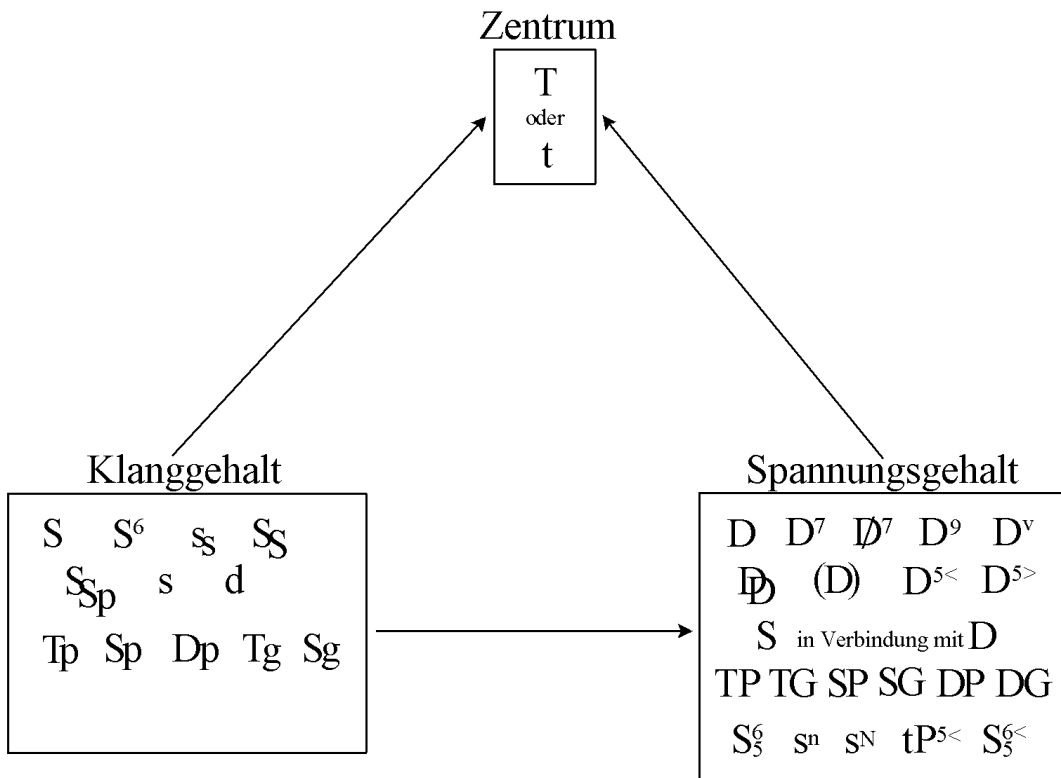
Zentrum

T
oder
t

Klanggehalt

S $S^6$ ss SS
SSp s d
Tp Sp Dp Tg Sg

Spannungsgehalt

D $D^7$ $Ð^7$ $D^9$ $D^v$
DD (D) $D^{5<}$ $D^{5>}$
S in Verbindung mit D
TP TG SP SG DP DG
$S^6_5$ $s^n$ $s^N$ $tP^{5<}$ $S^{6<}_5$